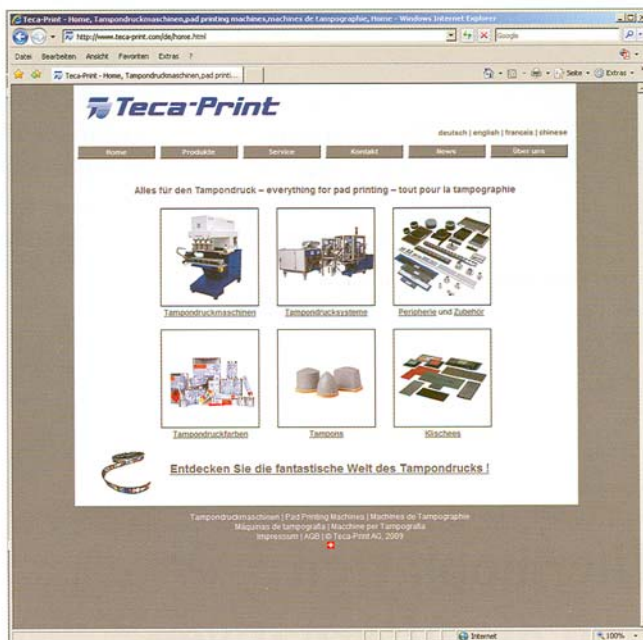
Teca-Print - Home, Tampondruckmaschinen,pad printing machines,machines de tampographie, Home - Windows Internet Explorer

http://www.teca-print.com/de/home.html

Google

Datei Bearbeiten Ansicht Favoriten Extras ?

Teca-Print - Home, Tampondruckmaschinen,pad printi...

Seite Extras

Teca-Print

deutsch | english | francais | chinese

Home | Produkte | Service | Kontakt | News | Über uns

Alles für den Tampondruck – everything for pad printing – tout pour la tampographie

Tampondruckmaschinen

Tampondrucksysteme

Peripherie und Zubehör

Tampondruckfarben

Tampons

Klischees

Entdecken Sie die fantastische Welt des Tampondrucks !

Tampondruckmaschinen | Pad Printing Machines | Machines de Tampographie
Máquinas de tampografia | Macchine per Tampografia
Impressum | AGB | © Teca-Print AG, 2009

Internet

100%